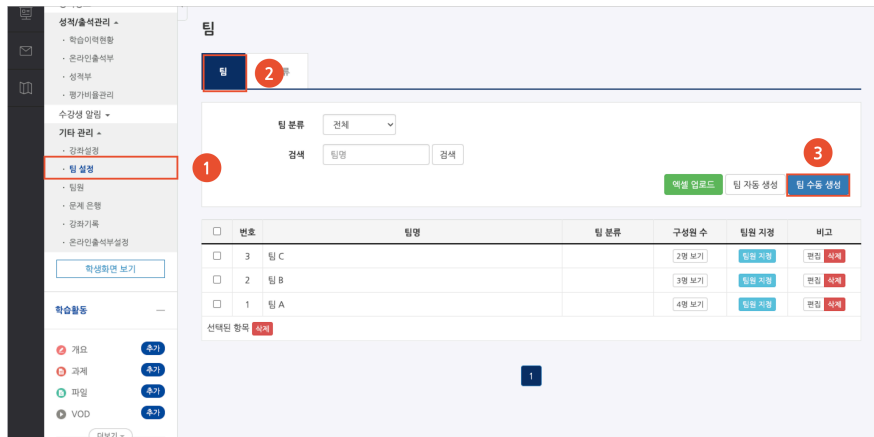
성적/출석관리 ▲
· 학습이력현황
· 온라인출석부
· 성적부
· 평가비율관리
수강생 알림 ▼
기타 관리 ▲
· 강좌설정
· 팀 설정
· 팀원
· 문제 은행
· 강좌기록
· 온라인출석부설정
학생화면 보기

학습활동 —
개요 추가
과제 추가
파일 추가
VOD 추가
더보기

팀

팀 | 2 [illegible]류

팀 분류 전체
검색 팀명 검색

1

3
엑셀 업로드 | 팀 자동 생성 | 팀 수동 생성

| ☐ | 번호 | 팀명 | 팀 분류 | 구성원 수 | 팀원 지정 | 비고 |
|---|---|---|---|---|---|---|
| ☐ | 3 | 팀 C | | 2명 보기 | 팀원 지정 | 편집 삭제 |
| ☐ | 2 | 팀 B | | 3명 보기 | 팀원 지정 | 편집 삭제 |
| ☐ | 1 | 팀 A | | 4명 보기 | 팀원 지정 | 편집 삭제 |

선택된 항목 삭제

1